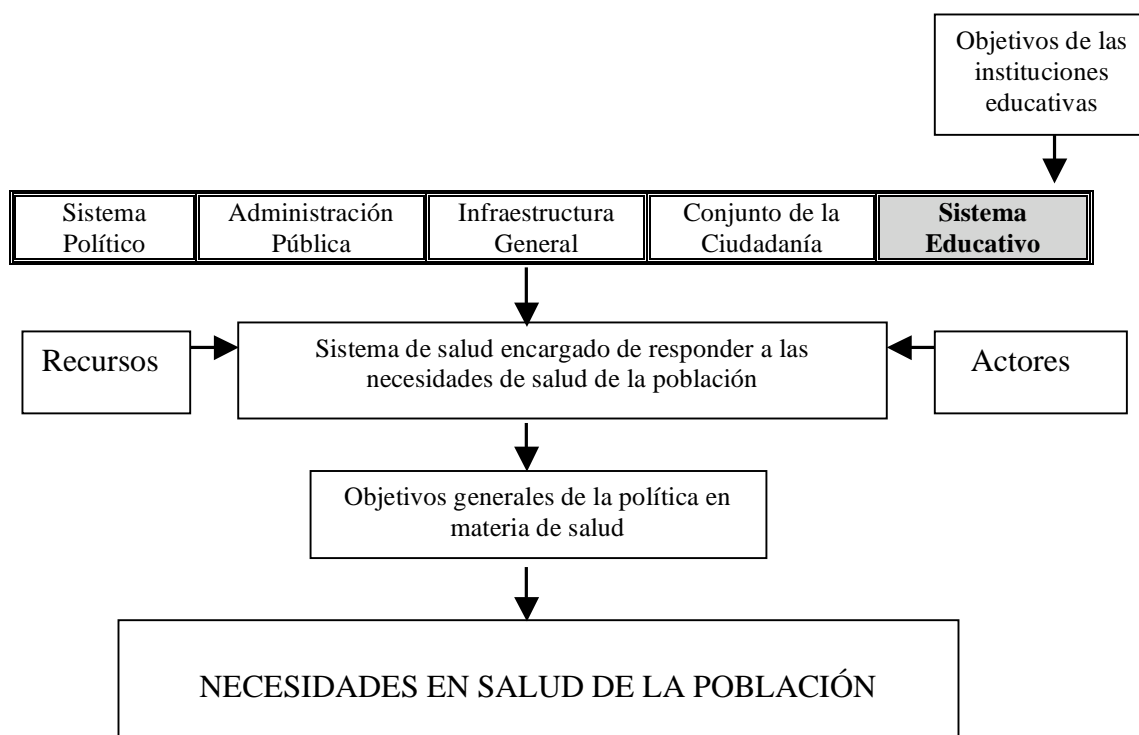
Objetivos de las instituciones educativas

| Sistema Político | Administración Pública | Infraestructura General | Conjunto de la Ciudadanía | **Sistema Educativo** |
|---|---|---|---|---|

Recursos

Sistema de salud encargado de responder a las necesidades de salud de la población

Actores

Objetivos generales de la política en materia de salud

NECESIDADES EN SALUD DE LA POBLACIÓN